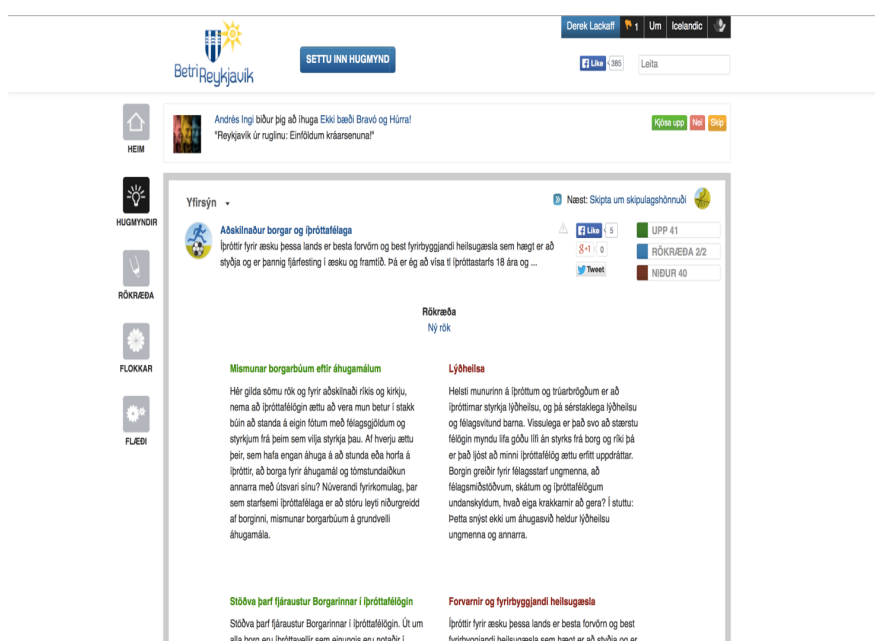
Derek Lackaff 1 Um Icelandic

Betri Reykjavík

SETTU INN HUGMYND

Like 385

Leita

HEIM

Andrés Ingi biður þig að íhuga Ekki bæði Bravó og Húrra!
"Reykjavík úr ruglinu: Einföldum kráarsenuna!"

Kjósa upp Nei Skip

HUGMYNDIR

RÖKRÆÐA

FLOKKAR

FLÆÐI

Yfirsýn

Næst: Skipta um skipulagshönnuði

Aðskilnaður borgar og íþróttafélaga
Íþróttir fyrir æsku þessa lands er besta forvörn og best fyrirbyggjandi heilsugæsla sem hægt er að styðja og er þannig fjárfesting í æsku og framtíð. Þá er ég að vísa til íþróttastarfs 18 ára og ...

Like 5
+1 0
Tweet

UPP 41
RÖKRÆÐA 2/2
NIÐUR 40

Rökræða
Ný rök

Mismunar borgarbúum eftir áhugamálum

Hér gilda sömu rök og fyrir aðskilnaði ríkis og kirkju, nema að íþróttafélögin ættu að vera mun betur í stakk búin að standa á eigin fótum með félagsgjöldum og styrkjum frá þeim sem vilja styrkja þau. Af hverju ættu þeir, sem hafa engan áhuga á að stunda eða horfa á íþróttir, að borga fyrir áhugamál og tómstundaiðkun annarra með útsvari sínu? Núverandi fyrirkomulag, þar sem starfsemi íþróttafélaga er að stóru leyti niðurgreidd af borginni, mismunar borgarbúum á grundvelli áhugamála.

Lýðheilsa

Helsti munurinn á íþróttum og trúarbrögðum er að íþróttirnar styrkja lýðheilsu, og þá sérstaklega lýðheilsu og félagsvitund barna. Vissulega er það svo að stærstu félögin myndu lifa góðu lífi án styrks frá borg og ríki þá er það ljóst að minni íþróttafélög ættu erfitt uppdráttar. Borgin greiðir fyrir félagsstarf ungmenna, að félagsmiðstöðvum, skátum og íþróttafélögum undanskyldum, hvað eiga krakkarnir að gera? Í stuttu: Þetta snýst ekki um áhugasvið heldur lýðheilsu ungmenna og annarra.

Stöðva þarf fjáraustur Borgarinnar í íþróttafélögin

Stöðva þarf fjáraustur Borgarinnar í íþróttafélögin. Út um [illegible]

Forvarnir og fyrirbyggjandi heilsugæsla

Íþróttir fyrir æsku þessa lands er besta forvörn og best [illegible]